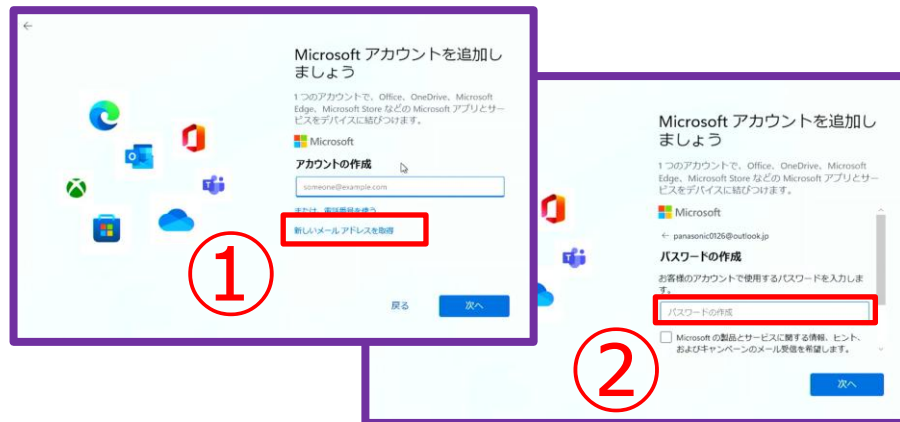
Microsoft アカウントを追加しましょう

1 つのアカウントで、Office、OneDrive、Microsoft Edge、Microsoft Store などの Microsoft アプリとサービスをデバイスに結びつけます。

Microsoft

アカウントの作成

someone@example.com

または、電話番号を使う

新しいメールアドレスを取得

①

戻る

次へ

Microsoft アカウントを追加しましょう

1 つのアカウントで、Office、OneDrive、Microsoft Edge、Microsoft Store などの Microsoft アプリとサービスをデバイスに結びつけます。

Microsoft

← panasonic0126@outlook.jp

パスワードの作成

お客様のアカウントで使用するパスワードを入力します。

パスワードの作成

Microsoft の製品とサービスに関する情報、ヒント、およびキャンペーンのメール受信を希望します。

②

次へ